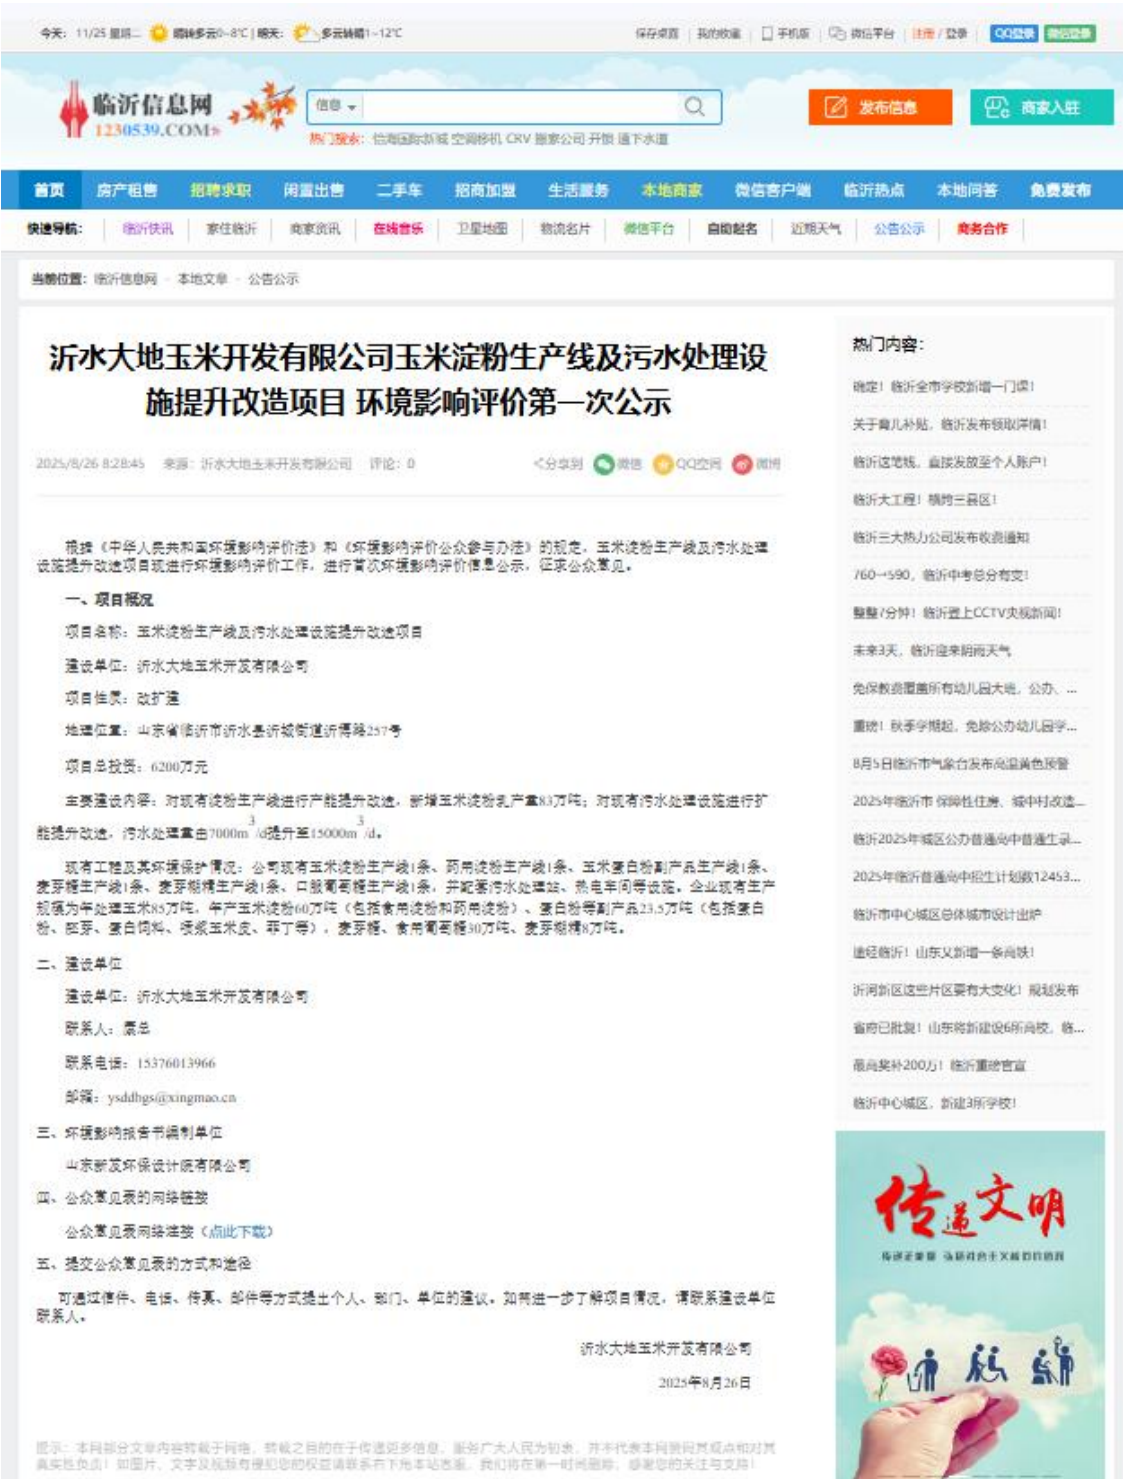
今天：11/25 星期二 晴转多云0~8°C | 明天： 多云转晴1~12°C　　保存桌面 | 我的收藏 | 手机版 | 微信平台 | 注册 / 登录 | QQ登录 微信登录

临沂信息网 1230539.COM

信息　　热门搜索：信海国际新城 空调移机 CRV 搬家公司 开锁 通下水道

发布信息　商家入驻

首页 | 房产租售 | 招聘求职 | 闲置出售 | 二手车 | 招商加盟 | 生活服务 | 本地商家 | 微信客户端 | 临沂热点 | 本地问答 | 免费发布

快速导航： 临沂快讯 | 家住临沂 | 商家资讯 | 在线音乐 | 卫星地图 | 物流名片 | 微信平台 | 自助起名 | 近期天气 | 公告公示 | 商务合作

当前位置：临沂信息网 - 本地文章 - 公告公示

沂水大地玉米开发有限公司玉米淀粉生产线及污水处理设施提升改造项目 环境影响评价第一次公示

2025/8/26 8:28:45　来源：沂水大地玉米开发有限公司　评论：0　　分享到 微信 QQ空间 微博

根据《中华人民共和国环境影响评价法》和《环境影响评价公众参与办法》的规定，玉米淀粉生产线及污水处理设施提升改造项目现进行环境影响评价工作，进行首次环境影响评价信息公示，征求公众意见。

一、项目概况

项目名称：玉米淀粉生产线及污水处理设施提升改造项目

建设单位：沂水大地玉米开发有限公司

项目性质：改扩建

地理位置：山东省临沂市沂水县沂城街道沂博路257号

项目总投资：6200万元

主要建设内容：对现有淀粉生产线进行产能提升改造，新增玉米淀粉乳产量8万吨；对现有污水处理设施进行扩能提升改造，污水处理量由7000m$^3$/d提升至15000m$^3$/d。

现有工程及其环境保护情况：公司现有玉米淀粉生产线1条、药用淀粉生产线1条、玉米蛋白粉副产品生产线1条、麦芽糖生产线1条、麦芽糊精生产线1条、口服葡萄糖生产线1条，并配套污水处理站、热电车间等设施。全厂现有生产规模为年处理玉米85万吨，年产玉米淀粉60万吨（包括食用淀粉和药用淀粉）、蛋白粉等副产品23.5万吨（包括蛋白粉、胚芽、蛋白饲料、喷浆玉米皮、菲丁等），麦芽糖、食用葡萄糖30万吨、麦芽糊精8万吨。

二、建设单位

建设单位：沂水大地玉米开发有限公司

联系人：周总

联系电话：15376013966

邮箱：ysddbgs@xingmao.cn

三、环境影响报告书编制单位

山东新蓝环保设计咨询有限公司

四、公众意见表的网络链接

公众意见表网络连接（点此下载）

五、提交公众意见表的方式和途径

可通过信件、电话、传真、邮件等方式提出个人、部门、单位的建议。如需进一步了解项目情况，请联系建设单位联系人。

沂水大地玉米开发有限公司

2025年8月26日

提示：本网部分文章内容转载于网络，转载之目的在于传递更多信息，服务广大人民为宗旨，并不代表本网赞同其观点和对其真实性负责！如图片、文字及视频有侵犯您的权益请联系本下方本站地址，我们将在第一时间删除，感谢您的关注与支持！

热门内容：
确定！临沂全市学校新增一门课！
关于育儿补贴，临沂发布领取详情！
临沂这笔钱，直接发放至个人账户！
临沂大工程！横跨三县区！
临沂三大热力公司发布收费通知
760→590，临沂中考总分有变！
整整7分钟！临沂登上CCTV央视新闻！
未来3天，临沂迎来阴雨天气
免保教费覆盖所有幼儿园大班，公办、...
重磅！秋季学期起，免除公办幼儿园学...
8月5日临沂市气象台发布高温黄色预警
2025年临沂市 保障性住房、城中村改造...
临沂2025年城区公办普通高中普通生录...
2025年临沂市普通高中招生计划12453...
临沂市中心城区总体城市设计出炉
途经临沂！山东又新增一条高铁！
沂河新区这些片区要有大变化！规划发布
省府已批复！山东将新建设6所高校，临...
最高奖补200万！临沂重磅官宣
临沂中心城区，新建3所学校！

传递文明
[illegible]